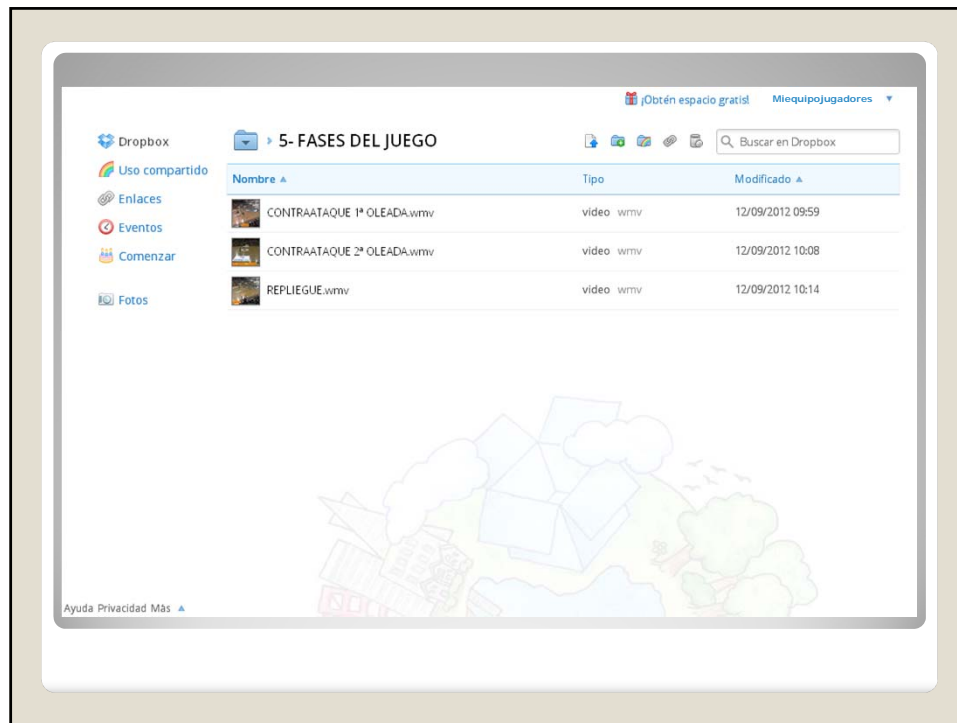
¡Obtén espacio gratis! Miequipojugadores ▼

Dropbox
Uso compartido
Enlaces
Eventos
Comenzar

Fotos

5- FASES DEL JUEGO

Buscar en Dropbox

| Nombre ▲ | Tipo | Modificado ▲ |
|---|---|---|
| CONTRAATAQUE 1ª OLEADA.wmv | video wmv | 12/09/2012 09:59 |
| CONTRAATAQUE 2ª OLEADA.wmv | video wmv | 12/09/2012 10:08 |
| REPLIEGUE.wmv | video wmv | 12/09/2012 10:14 |

Ayuda Privacidad Más ▲